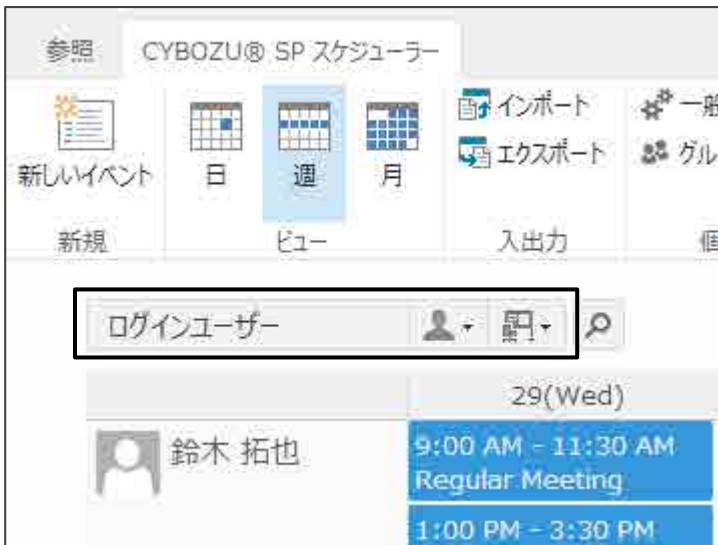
参照 CYBOZU® SP スケジューラー

新しいイベント 日 週 月 インポート エクスポート 一般 グル

新規 ビュー 入出力 個

ログインユーザー

29(Wed)

鈴木 拓也

9:00 AM - 11:30 AM Regular Meeting

1:00 PM - 3:30 PM